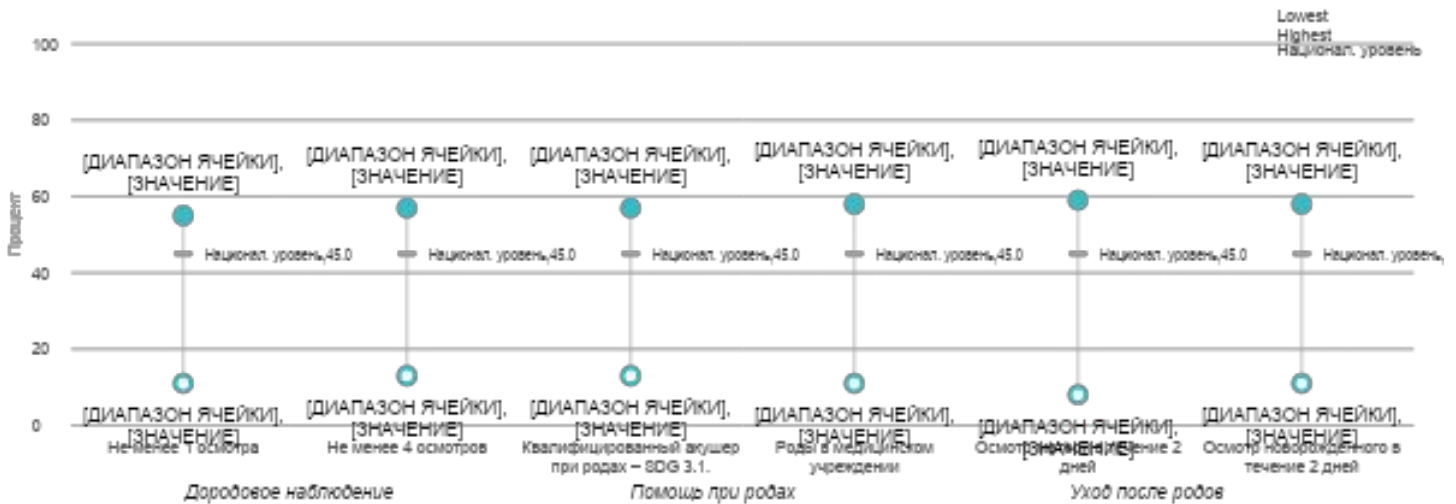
Lowest
Highest
Национал. уровень

100
80
60
40
20
0

Процент

[ДИАПАЗОН ЯЧЕЙКИ], [ЗНАЧЕНИЕ]
[ДИАПАЗОН ЯЧЕЙКИ], [ЗНАЧЕНИЕ]
[ДИАПАЗОН ЯЧЕЙКИ], [ЗНАЧЕНИЕ]
[ДИАПАЗОН ЯЧЕЙКИ], [ЗНАЧЕНИЕ]
[ДИАПАЗОН ЯЧЕЙКИ], [ЗНАЧЕНИЕ]
[ДИАПАЗОН ЯЧЕЙКИ], [ЗНАЧЕНИЕ]

Национал. уровень,45.0
Национал. уровень,45.0
Национал. уровень,45.0
Национал. уровень,45.0
Национал. уровень,45.0
Национал. уровень,

[ДИАПАЗОН ЯЧЕЙКИ], [ЗНАЧЕНИЕ]
[ДИАПАЗОН ЯЧЕЙКИ], [ЗНАЧЕНИЕ]
[ДИАПАЗОН ЯЧЕЙКИ], [ЗНАЧЕНИЕ]
[ДИАПАЗОН ЯЧЕЙКИ], [ЗНАЧЕНИЕ]
[ДИАПАЗОН ЯЧЕЙКИ], [ЗНАЧЕНИЕ]
[ДИАПАЗОН ЯЧЕЙКИ], [ЗНАЧЕНИЕ]

Не менее 1 осмотра
Не менее 4 осмотров
Квалифицированный акушер при родах – SDG 3.1.
Роды в медицинском учреждении
Осмотр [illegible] в течение 2 дней
Осмотр новорожденного в течение 2 дней

Дородовое наблюдение
Помощь при родах
Уход после родов